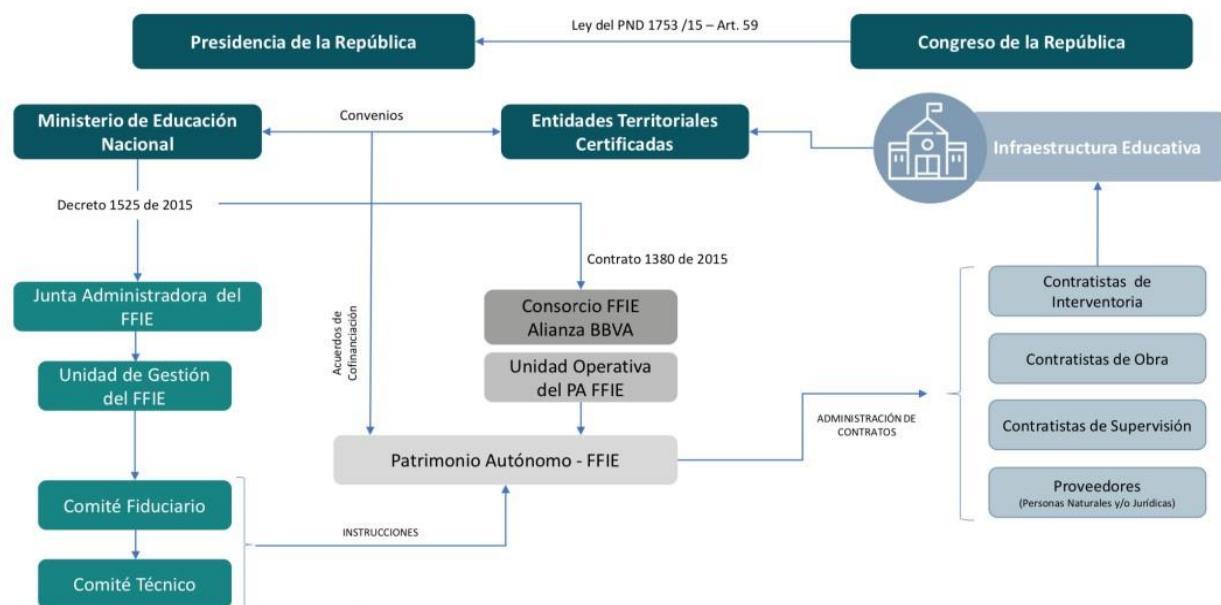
Presidencia de la República

Ley del PND 1753 /15 – Art. 59

Congreso de la República

Ministerio de Educación Nacional

Convenios

Entidades Territoriales Certificadas

Infraestructura Educativa

Decreto 1525 de 2015

Contrato 1380 de 2015

Junta Administradora del FFIE

Acuerdos de Cofinanciación

Consorcio FFIE Alianza BBVA

Unidad Operativa del PA FFIE

Unidad de Gestión del FFIE

Patrimonio Autónomo - FFIE

ADMINISTRACIÓN DE CONTRATOS

Contratistas de Interventoria

Contratistas de Obra

Contratistas de Supervisión

Proveedores
(Personas Naturales y/o Jurídicas)

Comité Fiduciario

INSTRUCCIONES

Comité Técnico